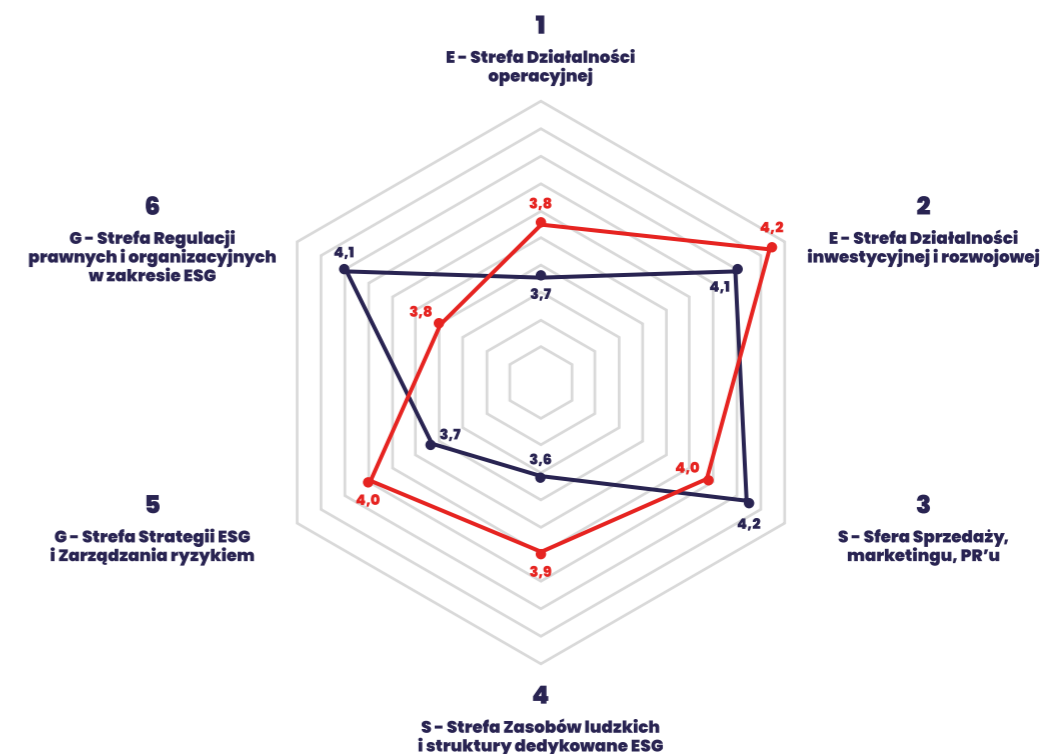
1
E - Strefa Działalności operacyjnej

6
G - Strefa Regulacji prawnych i organizacyjnych w zakresie ESG

2
E - Strefa Działalności inwestycyjnej i rozwojowej

3,8
4,2
4,1
3,7
4,1
3,8
3,7
3,6
4,0
4,0
4,2
3,9

5
G - Strefa Strategii ESG i Zarządzania ryzykiem

3
S - Sfera Sprzedaży, marketingu, PR'u

4
S - Strefa Zasobów ludzkich i struktury dedykowane ESG